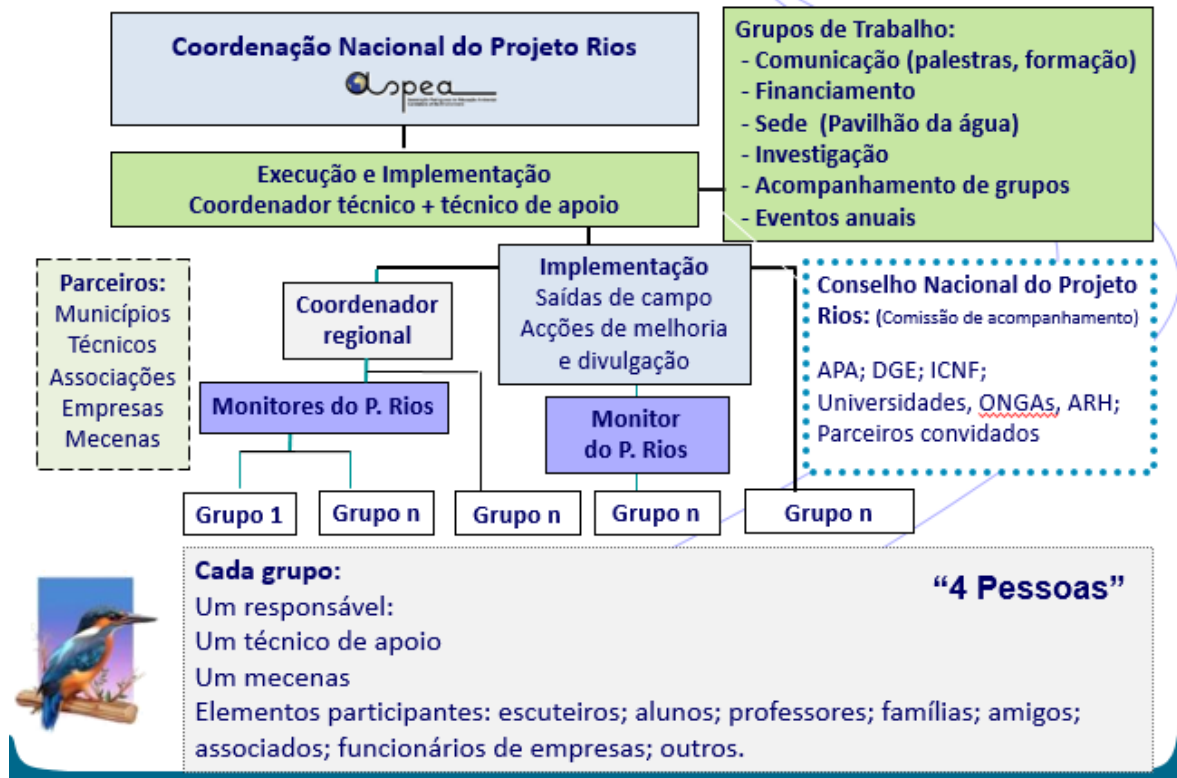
Coordenação Nacional do Projeto Rios

aspea

Grupos de Trabalho:
- Comunicação (palestras, formação)
- Financiamento
- Sede (Pavilhão da água)
- Investigação
- Acompanhamento de grupos
- Eventos anuais

Execução e Implementação
Coordenador técnico + técnico de apoio

Parceiros:
Municípios
Técnicos
Associações
Empresas
Mecenas

Coordenador regional

Implementação
Saídas de campo
Acções de melhoria e divulgação

Conselho Nacional do Projeto Rios: (Comissão de acompanhamento)

APA; DGE; ICNF;
Universidades, ONGAs, ARH;
Parceiros convidados

Monitores do P. Rios

Monitor do P. Rios

Grupo 1

Grupo n

Grupo n

Grupo n

Grupo n

Cada grupo:
Um responsável:
Um técnico de apoio
Um mecenas
Elementos participantes: escuteiros; alunos; professores; famílias; amigos; associados; funcionários de empresas; outros.

“4 Pessoas”